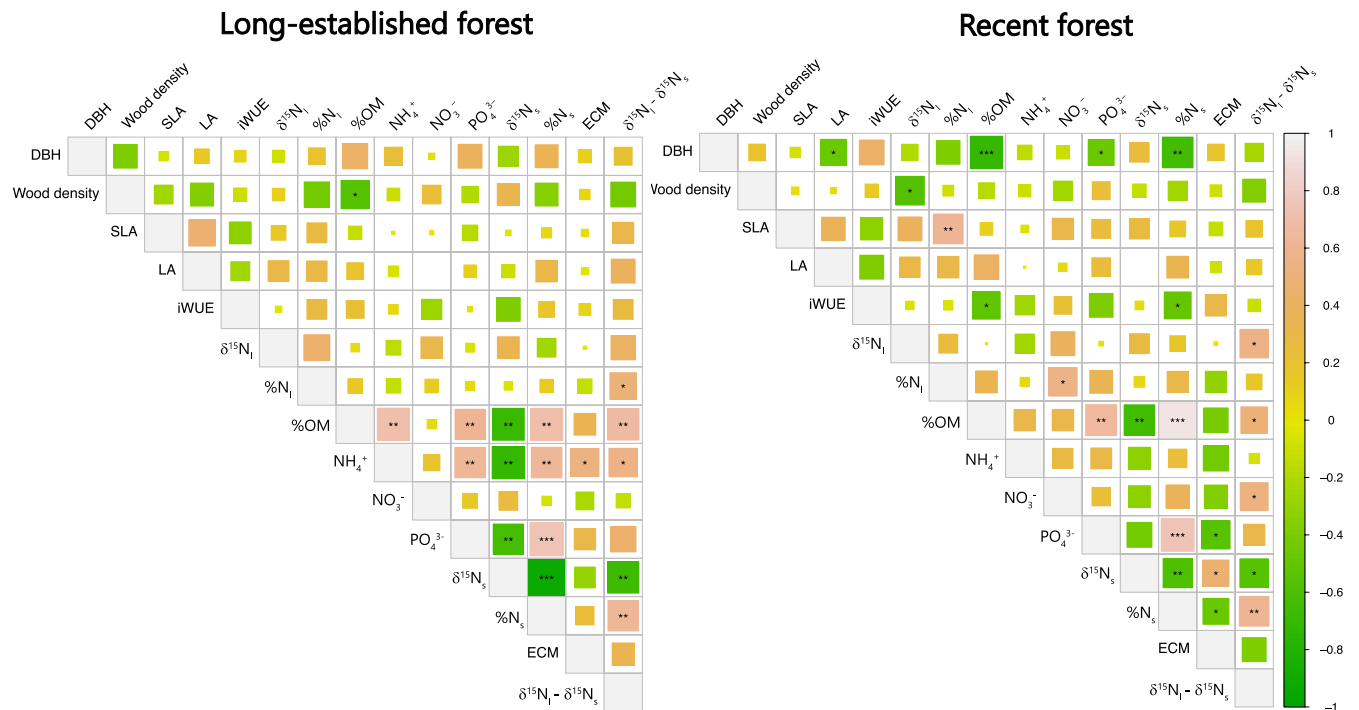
Long-established forest

DBH
Wood density
SLA
LA
iWUE
$\delta^{15}N_l$
$\%N_l$
%OM
$NH_4^+$
$NO_3^-$
$PO_4^{3-}$
$\delta^{15}N_s$
$\%N_s$
ECM
$\delta^{15}N_l - \delta^{15}N_s$

DBH
Wood density *
SLA
LA
iWUE
$\delta^{15}N_l$
$\%N_l$ *
%OM ** ** ** ** **
$NH_4^+$ ** ** ** * *
$NO_3^-$
$PO_4^{3-}$ ** ***
$\delta^{15}N_s$ *** **
$\%N_s$ **
ECM
$\delta^{15}N_l - \delta^{15}N_s$

Recent forest

DBH
Wood density
SLA
LA
iWUE
$\delta^{15}N_l$
$\%N_l$
%OM
$NH_4^+$
$NO_3^-$
$PO_4^{3-}$
$\delta^{15}N_s$
$\%N_s$
ECM
$\delta^{15}N_l - \delta^{15}N_s$

DBH * *** * **
Wood density *
SLA **
LA
iWUE * *
$\delta^{15}N_l$ *
$\%N_l$ *
%OM ** ** *** *
$NH_4^+$
$NO_3^-$ *
$PO_4^{3-}$ *** *
$\delta^{15}N_s$ ** * *
$\%N_s$ * **
ECM
$\delta^{15}N_l - \delta^{15}N_s$

1
0.8
0.6
0.4
0.2
0
−0.2
−0.4
−0.6
−0.8
−1